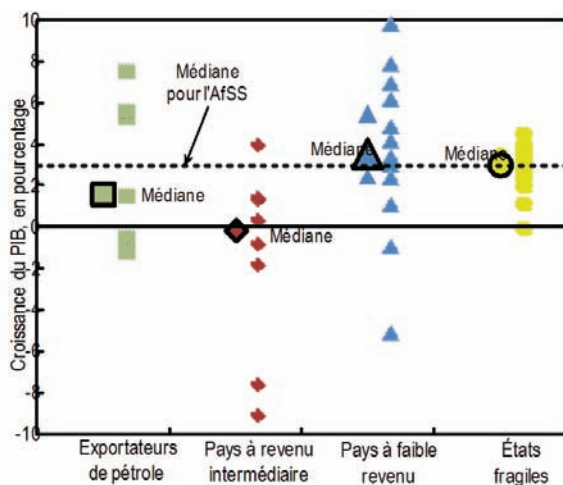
10
8
6
4
2
0
-2
-4
-6
-8
-10

Croissance du PIB, en pourcentage

Médiane pour l'AfSS

Médiane
Médiane
Médiane
Médiane

Exportateurs de pétrole
Pays à revenu intermédiaire
Pays à faible revenu
États fragiles